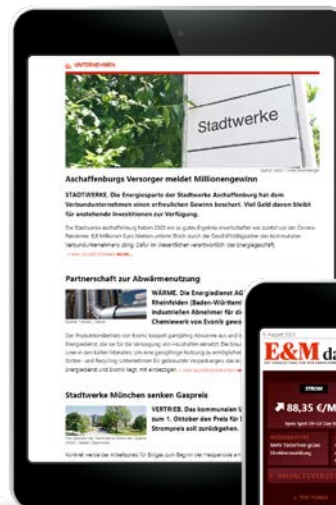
UNTERNEHMEN

Stadtwerke

Aschaffenburgs Versorger meldet Millionengewinn

STADTWERKE. Die Energiesparte der Stadtwerke Aschaffenburg hat dem Verbundunternehmen einen erfreulichen Gewinn beschert. Viel Geld davon bleibt für anstehende Investitionen zur Verfügung.

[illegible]

Partnerschaft zur Abwärmenutzung

WÄRME. Die Energiedienst AG Rheinfelden (Baden-Württem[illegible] Industriellen Abnehmer für di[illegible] Chemiewerk von Evonik gew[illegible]

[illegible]

Stadtwerke München senken Gaspreis

VERTRIEB. Das kommunale U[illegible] 1. Oktober den Preis für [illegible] Strompreis soll zurückgehen.

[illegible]

E&M da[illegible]

STROM

88,35 €/M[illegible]

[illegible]